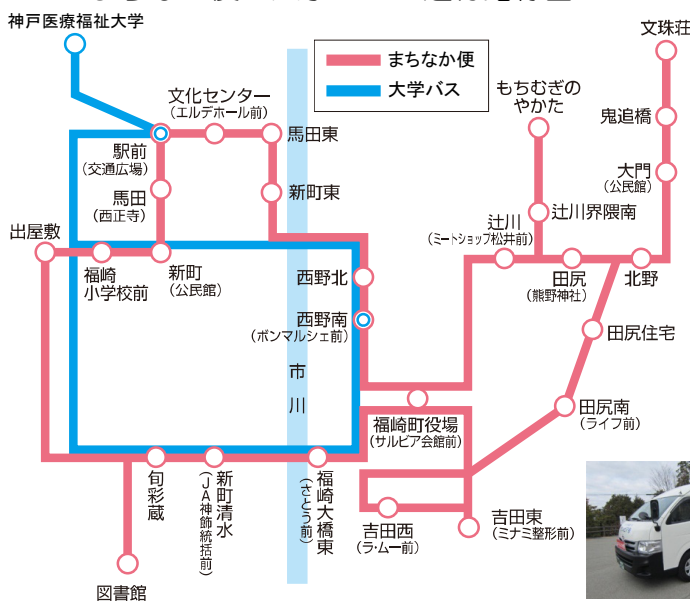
神戸医療福祉大学

まちなか便
大学バス

文化センター
（エルデホール前）
馬田東
駅前
（交通広場）
馬田
（西正寺）
新町東
出屋敷
福崎
小学校前
新町
（公民館）
西野北
西野南
（ポンマルシェ前）
市
川
福崎町役場
（サルビア会館前）
旬
彩
蔵
新町清水
（JA神姫統括前）
福崎大橋東
（さとう前）
図書館
吉田西
（ラ・ムー前）
吉田東
（ミナミ整形前）
もちむぎの
やかた
文珠荘
鬼追橋
大門
（公民館）
辻川界隈南
辻川
（ミートショップ松井前）
田尻
（熊野神社）
北野
田尻住宅
田尻南
（ライフ前）